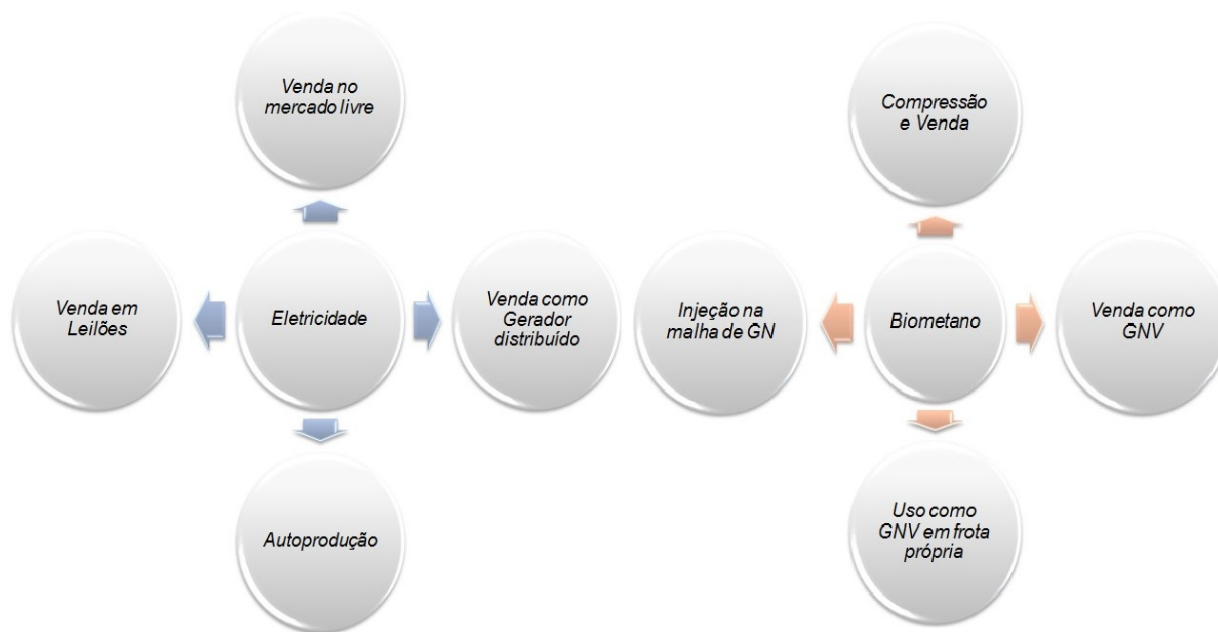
Venda no mercado livre

Venda em Leilões

Eletricidade

Venda como Gerador distribuído

Autoprodução

Compressão e Venda

Injeção na malha de GN

Biometano

Venda como GNV

Uso como GNV em frota própria